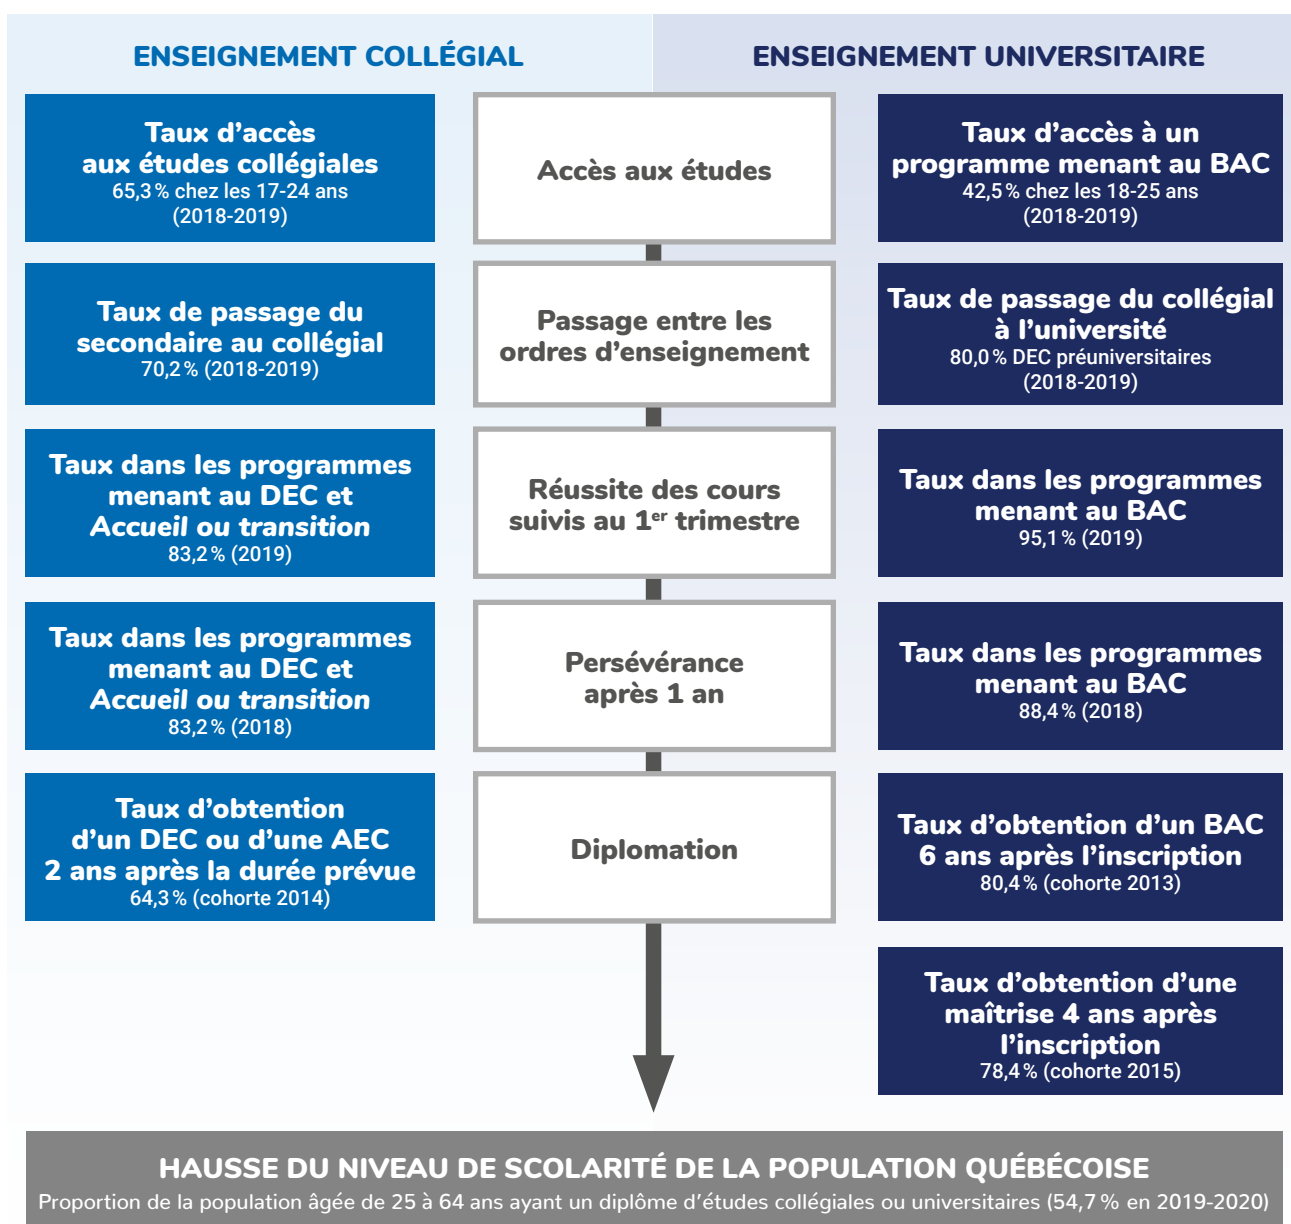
ENSEIGNEMENT COLLÉGIAL

ENSEIGNEMENT UNIVERSITAIRE

Taux d'accès aux études collégiales
65,3 % chez les 17-24 ans (2018-2019)

Accès aux études

Taux d'accès à un programme menant au BAC
42,5 % chez les 18-25 ans (2018-2019)

Taux de passage du secondaire au collégial
70,2 % (2018-2019)

Passage entre les ordres d'enseignement

Taux de passage du collégial à l'université
80,0 % DEC préuniversitaires (2018-2019)

Taux dans les programmes menant au DEC et *Accueil ou transition*
83,2 % (2019)

Réussite des cours suivis au 1$^{er}$ trimestre

Taux dans les programmes menant au BAC
95,1 % (2019)

Taux dans les programmes menant au DEC et *Accueil ou transition*
83,2 % (2018)

Persévérance après 1 an

Taux dans les programmes menant au BAC
88,4 % (2018)

Taux d'obtention d'un DEC ou d'une AEC 2 ans après la durée prévue
64,3 % (cohorte 2014)

Diplomation

Taux d'obtention d'un BAC 6 ans après l'inscription
80,4 % (cohorte 2013)

Taux d'obtention d'une maîtrise 4 ans après l'inscription
78,4 % (cohorte 2015)

HAUSSE DU NIVEAU DE SCOLARITÉ DE LA POPULATION QUÉBÉCOISE
Proportion de la population âgée de 25 à 64 ans ayant un diplôme d'études collégiales ou universitaires (54,7 % en 2019-2020)